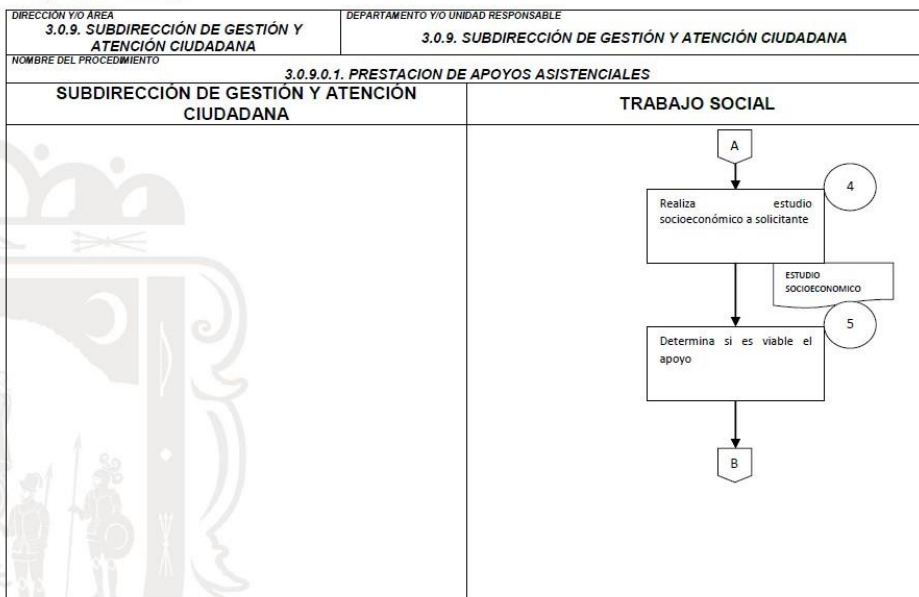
| DIRECCIÓN Y/O ÁREA 3.0.9. SUBDIRECCIÓN DE GESTIÓN Y ATENCIÓN CIUDADANA | DEPARTAMENTO Y/O UNIDAD RESPONSABLE 3.0.9. SUBDIRECCIÓN DE GESTIÓN Y ATENCIÓN CIUDADANA |
|---|---|
| NOMBRE DEL PROCEDIMIENTO 3.0.9.0.1. PRESTACION DE APOYOS ASISTENCIALES | |
| SUBDIRECCIÓN DE GESTIÓN Y ATENCIÓN CIUDADANA | TRABAJO SOCIAL |

A

4

Realiza estudio socioeconómico a solicitante

ESTUDIO SOCIOECONOMICO

5

Determina si es viable el apoyo

B